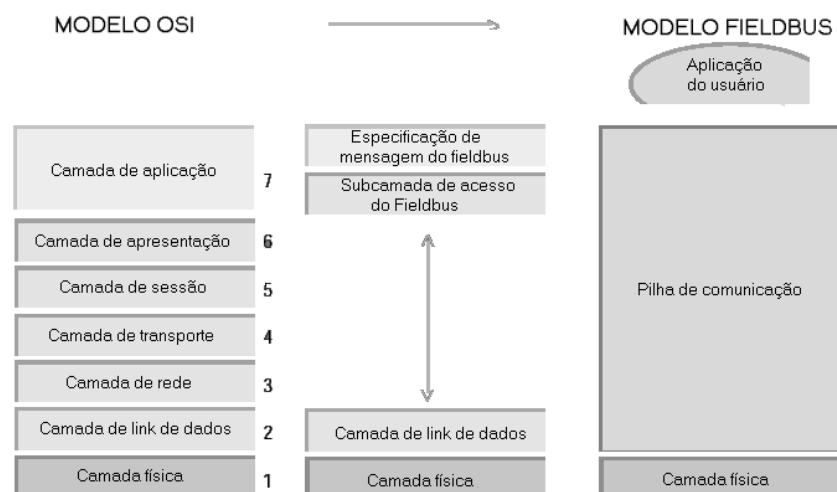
MODELO OSI

MODELO FIELDBUS

Aplicação do usuário

Camada de aplicação 7

Camada de apresentação 6

Camada de sessão 5

Camada de transporte 4

Camada de rede 3

Camada de link de dados 2

Camada física 1

Especificação de mensagem do fieldbus

Subcamada de acesso do Fieldbus

Camada de link de dados

Camada física

Pilha de comunicação

Camada física